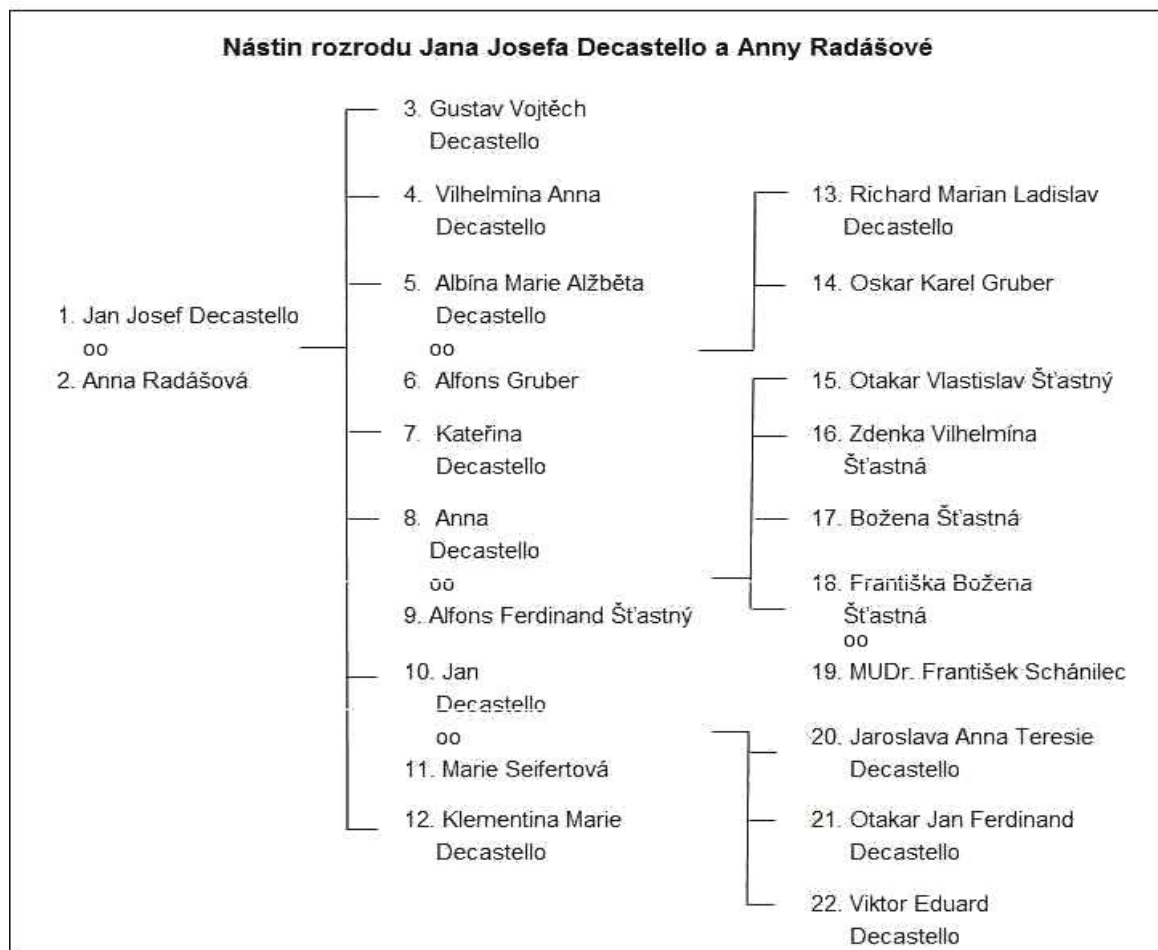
Nástin rozrodu Jana Josefa Decastello a Anny Radášové

1. Jan Josef Decastello
oo
2. Anna Radášová

3. Gustav Vojtěch Decastello

4. Vilhelmína Anna Decastello

5. Albína Marie Alžběta Decastello
oo
6. Alfons Gruber

7. Kateřina Decastello

8. Anna Decastello
oo
9. Alfons Ferdinand Šťastný

10. Jan Decastello
oo
11. Marie Seifertová

12. Klementina Marie Decastello

13. Richard Marian Ladislav Decastello

14. Oskar Karel Gruber

15. Otakar Vlastislav Šťastný

16. Zdenka Vilhelmína Šťastná

17. Božena Šťastná

18. Františka Božena Šťastná
oo
19. MUDr. František Schánilec

20. Jaroslava Anna Teresie Decastello

21. Otakar Jan Ferdinand Decastello

22. Viktor Eduard Decastello